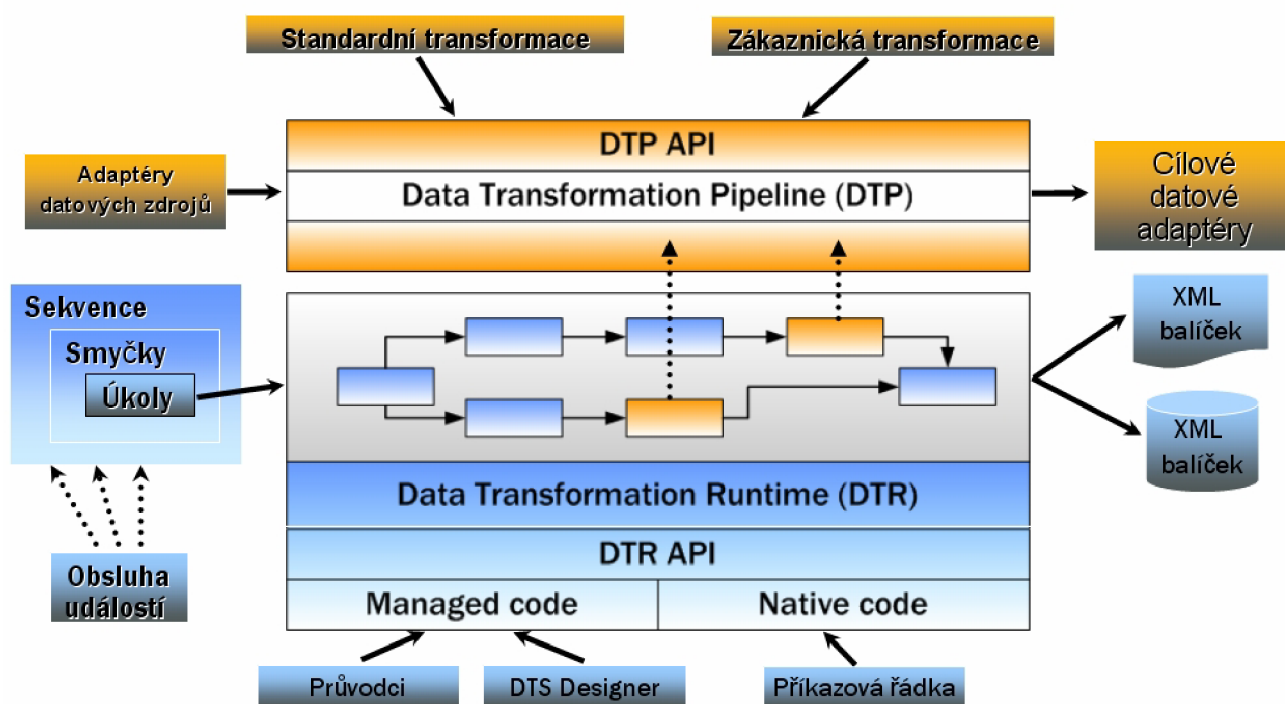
Standardní transformace

Zákaznická transformace

DTP API

Data Transformation Pipeline (DTP)

Adaptéry datových zdrojů

Cílové datové adaptéry

Sekvence

Smyčky

Úkoly

XML balíček

XML balíček

Data Transformation Runtime (DTR)

DTR API

Managed code

Native code

Obsluha událostí

Průvodci

DTS Designer

Příkazová řádka